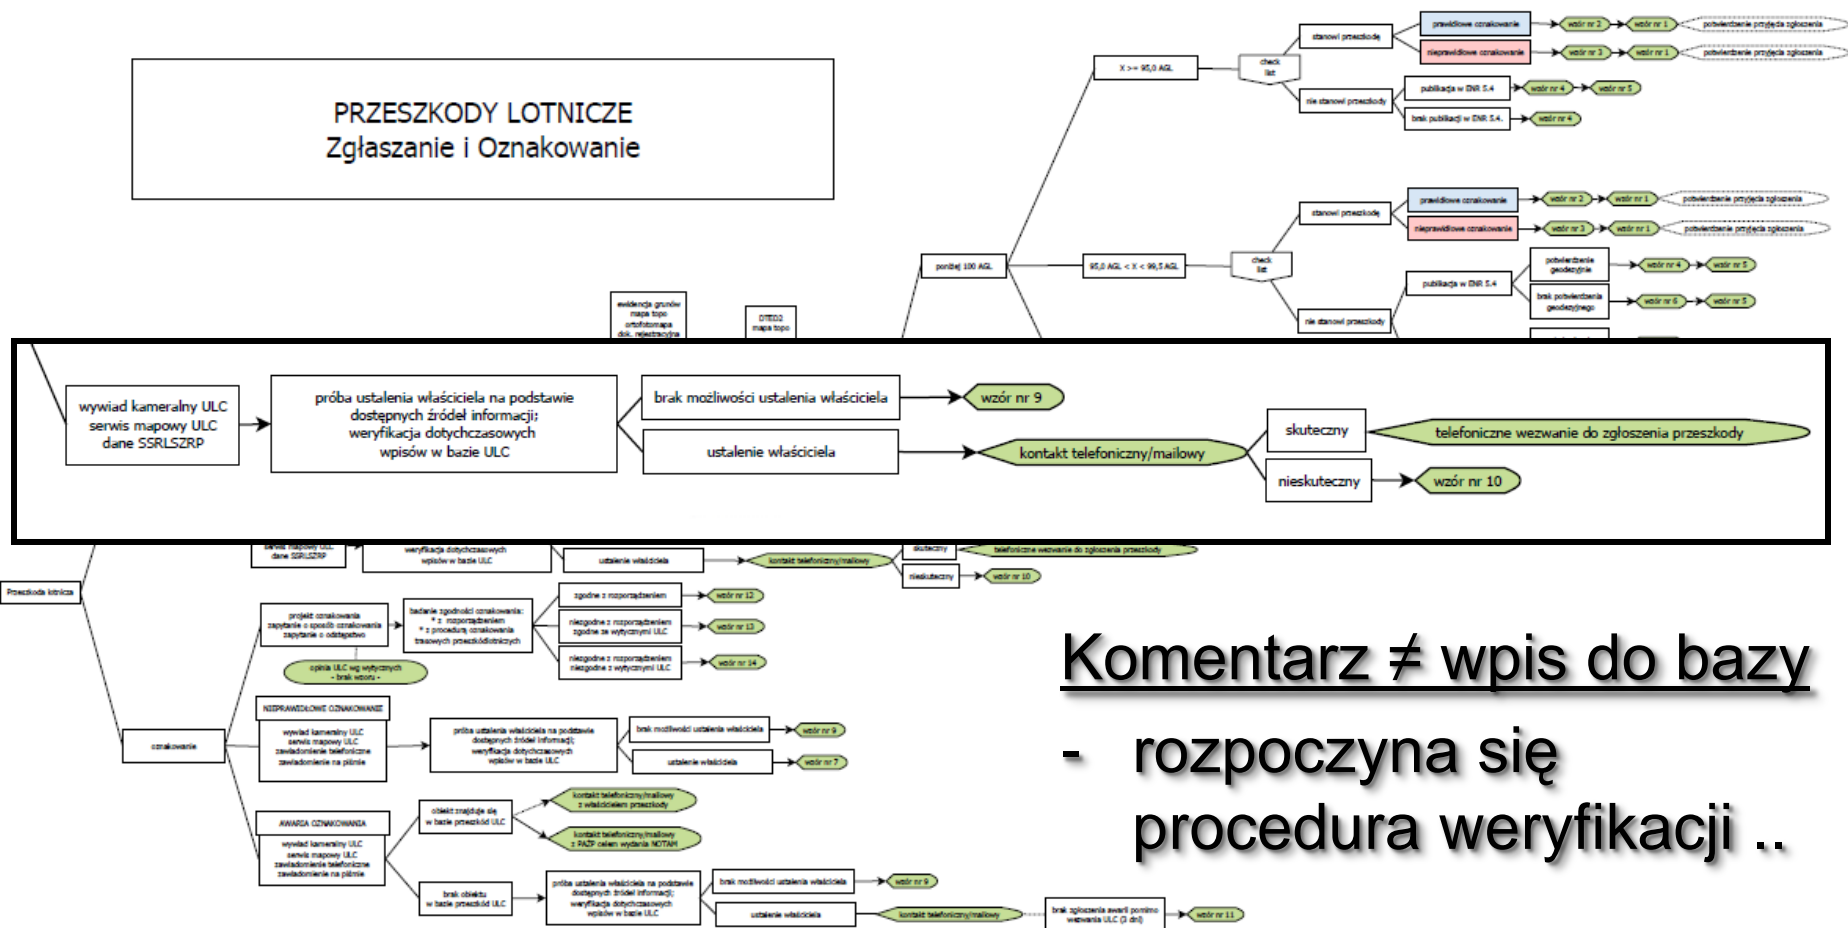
PRZESZKODY LOTNICZE
Zgłaszanie i Oznakowanie

X >= 95,0 AGL
check list
stanowi przeszkodę
nie stanowi przeszkody
prawidłowe oznakowanie
nieprawidłowe oznakowanie
wzór nr 2
wzór nr 1
potwierdzenie przyjęcia zgłoszenia
wzór nr 3
wzór nr 1
potwierdzenie przyjęcia zgłoszenia
publikacja w ENR 5.4
wzór nr 4
wzór nr 5
brak publikacji w ENR 5.4
wzór nr 4

poniżej 100 AGL
95,0 AGL < X < 99,5 AGL
check list
stanowi przeszkodę
prawidłowe oznakowanie
wzór nr 2
wzór nr 1
potwierdzenie przyjęcia zgłoszenia
nieprawidłowe oznakowanie
wzór nr 3
wzór nr 1
potwierdzenie przyjęcia zgłoszenia
nie stanowi przeszkody
publikacja w ENR 5.4
potwierdzenie geodezyjne
wzór nr 4
wzór nr 5
brak potwierdzenia geodezyjnego
wzór nr 6
wzór nr 5

ewidencja gruntów mapa topo ortofotomapa dok. rejestracyjna
DTED2 mapa topo

wywiad kameralny ULC serwis mapowy ULC dane SSRLSZRP
próba ustalenia właściciela na podstawie dostępnych źródeł informacji; weryfikacja dotychczasowych wpisów w bazie ULC
brak możliwości ustalenia właściciela
wzór nr 9
ustalenie właściciela
kontakt telefoniczny/mailowy
skuteczny
telefoniczne wezwanie do zgłoszenia przeszkody
nieskuteczny
wzór nr 10

serwis mapowy ULC dane SSRLSZRP
weryfikacja dotychczasowych wpisów w bazie ULC
ustalenie właściciela
kontakt telefoniczny/mailowy
skuteczny
telefoniczne wezwanie do zgłoszenia przeszkody
nieskuteczny
wzór nr 10

Przeszkoda lotnicza

projekt oznakowania zapytanie o sposób oznakowania zapytanie o odstępstwo
badanie zgodności oznakowania: * z rozporządzeniem * z procedurą oznakowania trasowych przeszkód lotniczych
zgodne z rozporządzeniem
wzór nr 12
niezgodne z rozporządzeniem zgodne ze wytycznymi ULC
wzór nr 13
niezgodne z rozporządzeniem niezgodne z wytycznymi ULC
wzór nr 14
opinia ULC wg wytycznych - brak wzoru -

oznakowanie
NIEPRAWIDŁOWE OZNAKOWANIE
wywiad kameralny ULC serwis mapowy ULC zawiadomienie telefoniczne zawiadomienie na piśmie
próba ustalenia właściciela na podstawie dostępnych źródeł informacji; weryfikacja dotychczasowych wpisów w bazie ULC
brak możliwości ustalenia właściciela
wzór nr 9
ustalenie właściciela
wzór nr 7

AWARIA OZNAKOWANIA
wywiad kameralny ULC serwis mapowy ULC zawiadomienie telefoniczne zawiadomienie na piśmie
obiekt znajduje się w bazie przeszkód ULC
kontakt telefoniczny/mailowy z właścicielem przeszkody
kontakt telefoniczny/mailowy z PAŻP celem wydania NOTAM
brak obiektu w bazie przeszkód ULC
próba ustalenia właściciela na podstawie dostępnych źródeł informacji; weryfikacja dotychczasowych wpisów w bazie ULC
brak możliwości ustalenia właściciela
wzór nr 9
ustalenie właściciela
kontakt telefoniczny/mailowy
brak zgłoszenia awarii pomimo wezwania ULC (3 dni)
wzór nr 11

Komentarz ≠ wpis do bazy
- rozpoczyna się procedura weryfikacji ..